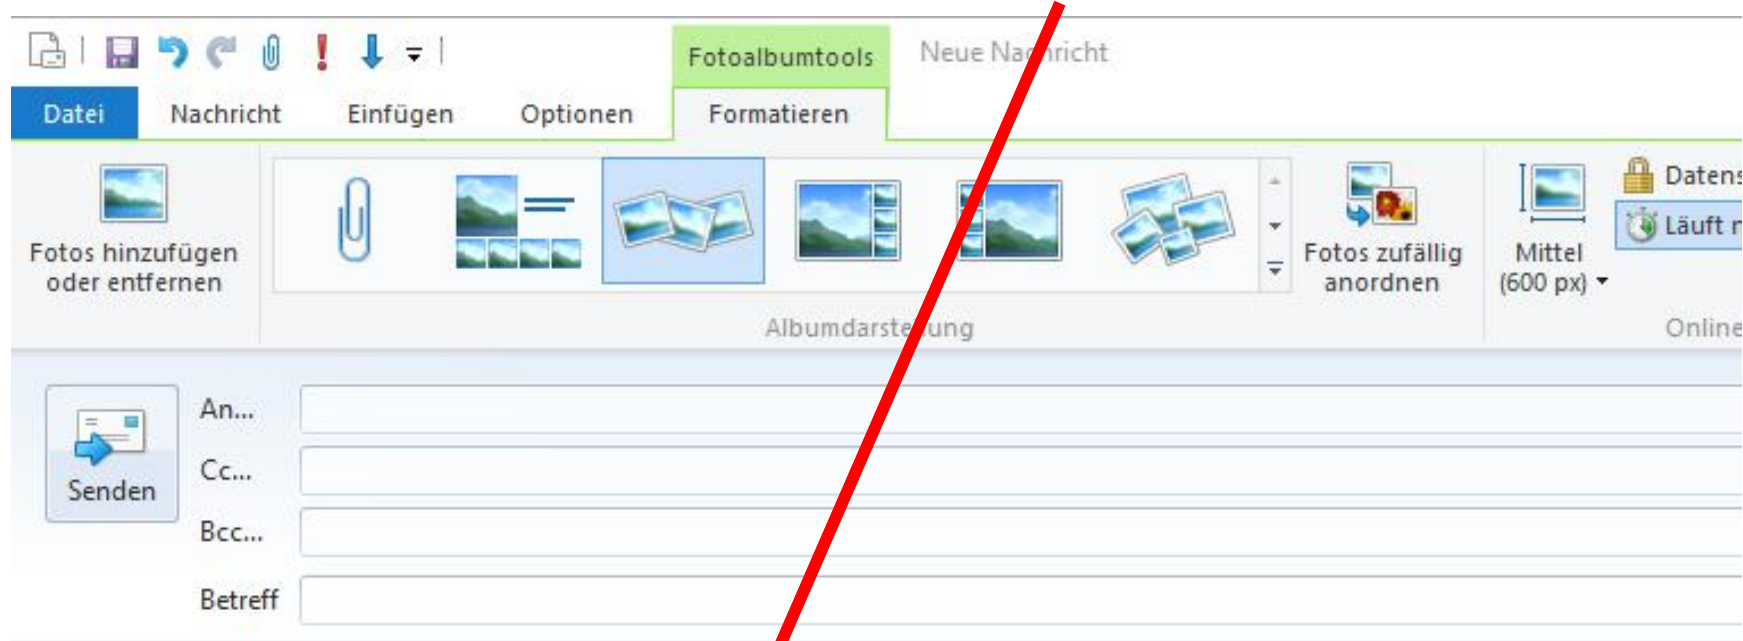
Fotoalbumtools

Neue Na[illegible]richt

Datei

Nachricht

Einfügen

Optionen

Formatieren

Fotos hinzufügen oder entfernen

Albumdarste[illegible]ung

Fotos zufällig anordnen

Mittel (600 px)

Datens

Läuft r

Online

Senden

An...

Cc...

Bcc...

Betreff